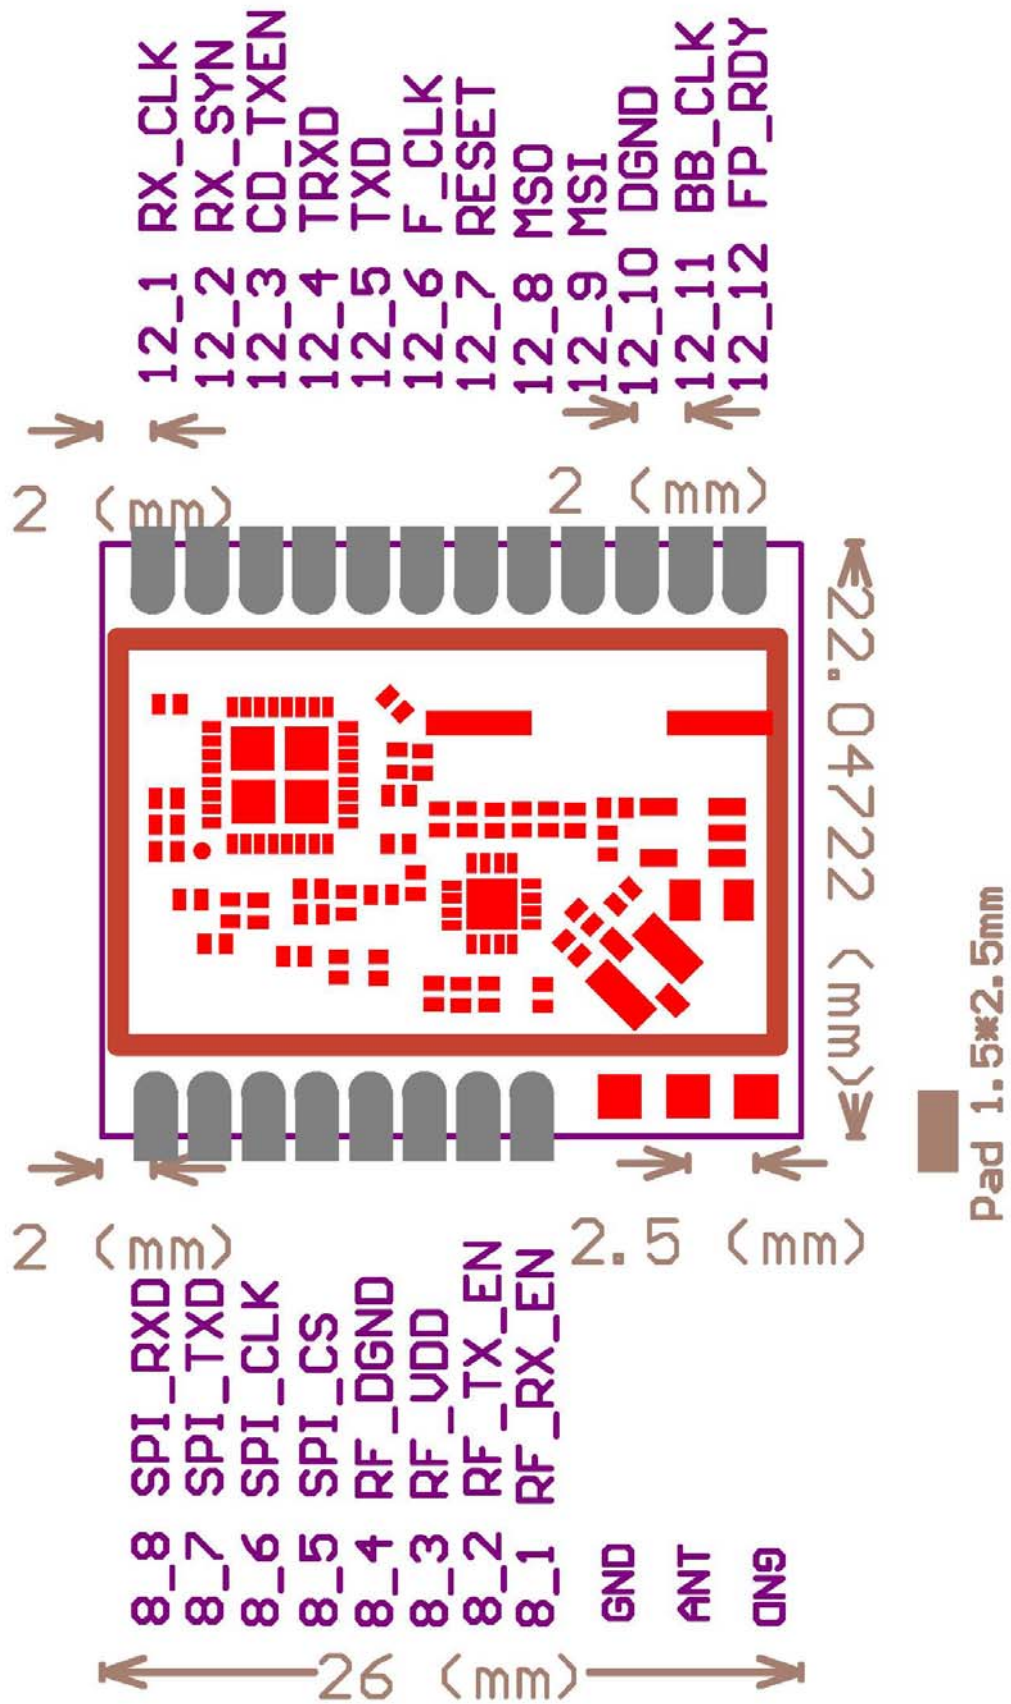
12_1 RX_CLK
12_2 RX_SYN
12_3 CD_TXEN
12_4 TRXD
12_5 TXD
12_6 F_CLK
12_7 RESET
12_8 MSO
12_9 MSI
12_10 DGND
12_11 BB_CLK
12_12 FP_RDY

2 (mm)
2 (mm)

22.04722 (mm)

Pad 1.5*2.5mm

2 (mm)
2.5 (mm)

8_8 SPI_RXD
8_7 SPI_TXD
8_6 SPI_CLK
8_5 SPI_CS
8_4 RF_DGND
8_3 RF_VDD
8_2 RF_TX_EN
8_1 RF_RX_EN
GND
ANT
GND

26 (mm)